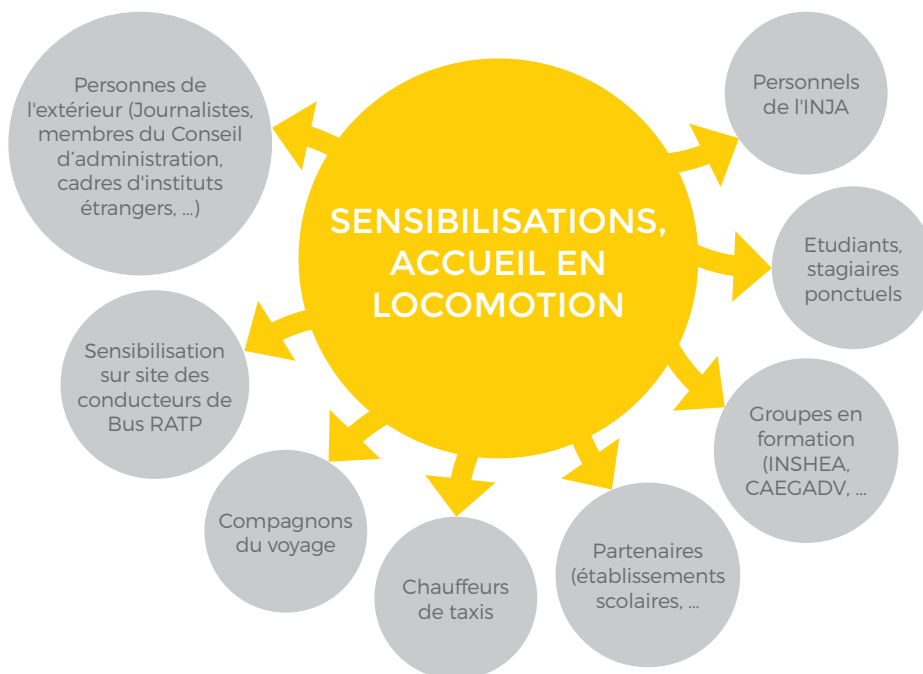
SENSIBILISATIONS, ACCUEIL EN LOCOMOTION

Personnels de l'INJA

Etudiants, stagiaires ponctuels

Groupes en formation (INSHEA, CAEGADV, ...

Partenaires (établissements scolaires, ...

Chauffeurs de taxis

Compagnons du voyage

Sensibilisation sur site des conducteurs de Bus RATP

Personnes de l'extérieur (Journalistes, membres du Conseil d'administration, cadres d'instituts étrangers, ...)